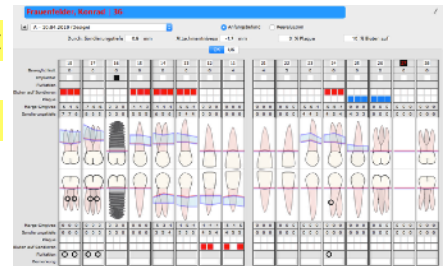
Frauenfelder, Konrad - 36

A - 21.04.2018 / Dasspa

Durchschn. Sondierungstiefe: 5.0 mm

Attachmentlevel

Mittelwert

OK

UK

18 17 16 15 14 13 12 11 21 22 23 24 25 26 27 28

Beweglichkeit

Implantat

Furkation

Blutet auf Sondieren

Plaque

Breite Gingiva

Sondierungstiefe

Breite Gingiva

Sondierungstiefe

Plaque

Blutet auf Sondieren

Furkation

Bemerkung

48 47 46 45 44 43 42 41 31 32 33 34 35 36 37 38